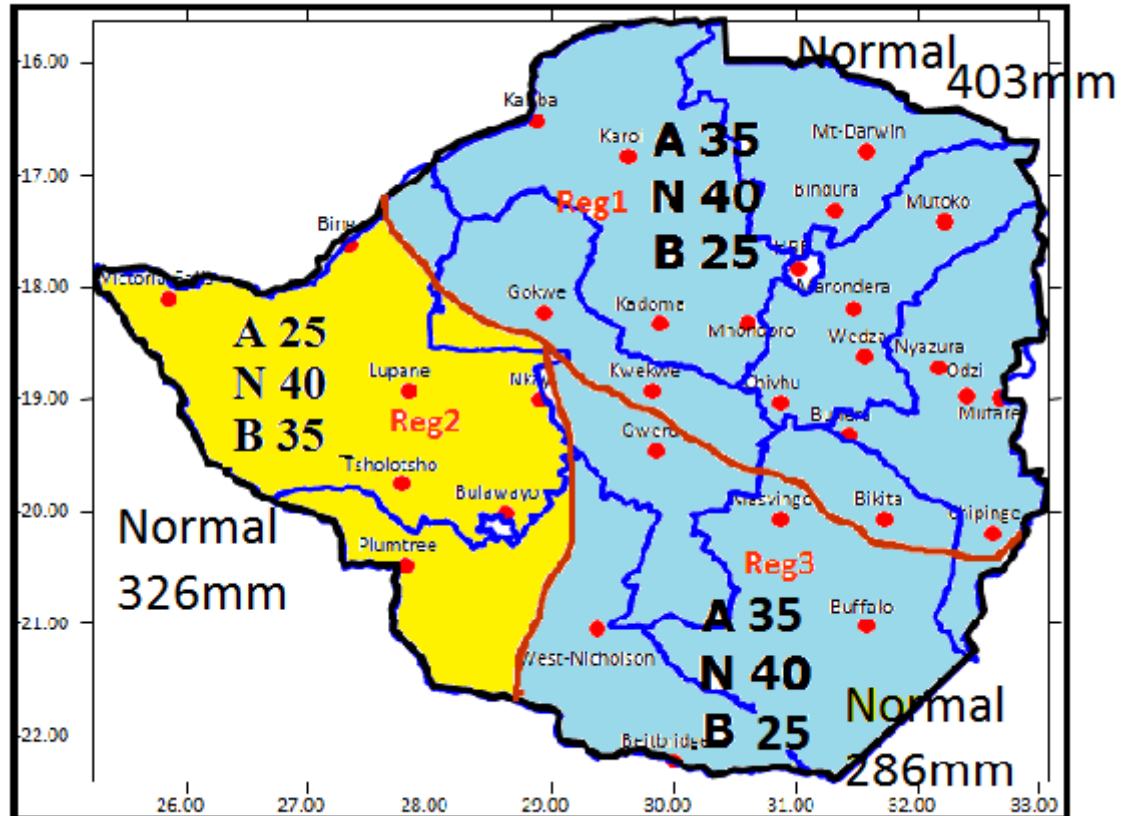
-16.00
-17.00
-18.00
-19.00
-20.00
-21.00
-22.00

Normal
403mm

Kariba
Karoi
A 35
N 40
B 25
Reg1
Mt-Darwin
Bindura
Mutoko
Binga
HRE
Victoria Falls
Gokwe
Kadoma
Marondera
Mhondoro
Wedza
Nyazura
Odzi
Mutare
A 25
N 40
B 35
Lupane
Nkayi
Kwekwe
Chivhu
Buhera
Reg2
Gweru
Tsholotsho
Bulawayo
Masvingo
Bikita
Chipinge
Normal
326mm
Plumtree
Reg3
A 35
N 40
B 25
Buffalo
West-Nicholson
Normal
286mm
Beitbridge

26.00
27.00
28.00
29.00
30.00
31.00
32.00
33.00